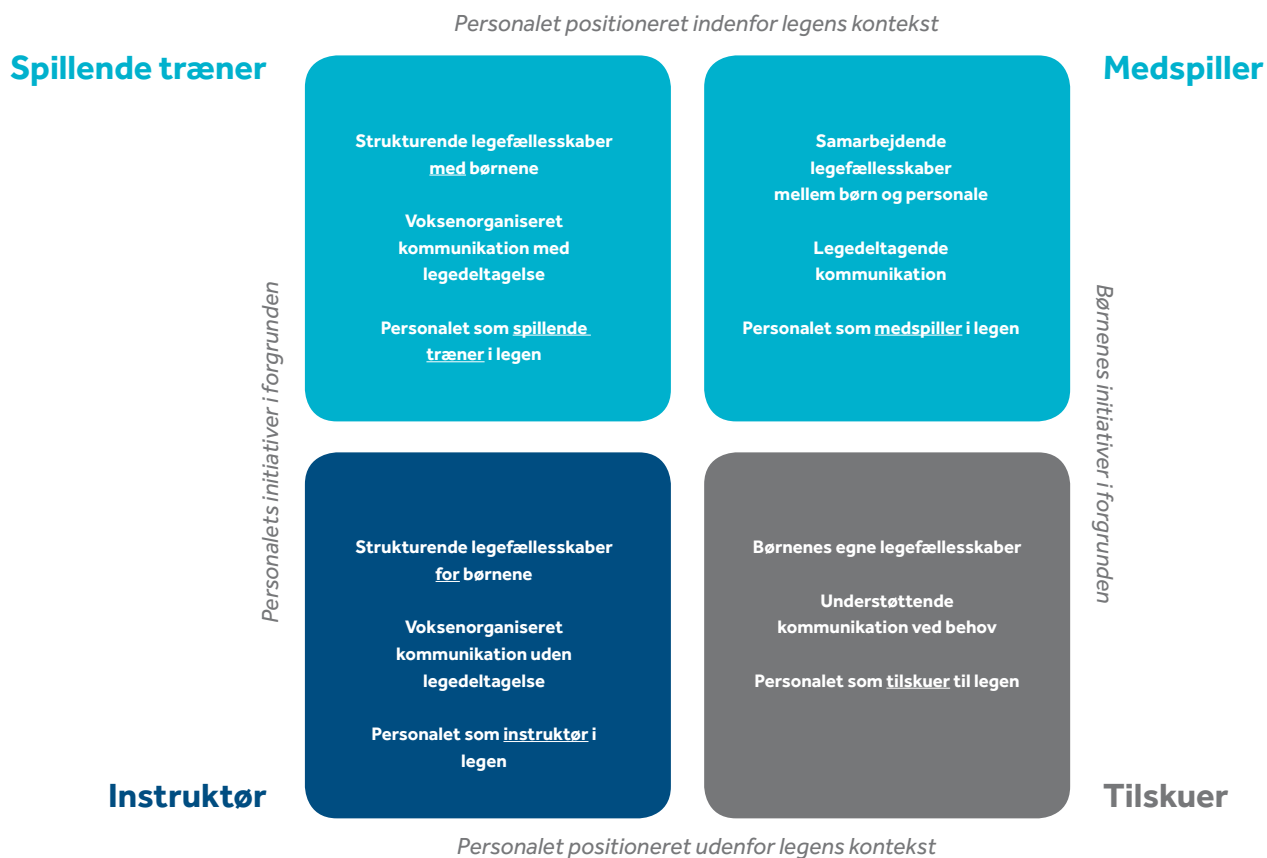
Personalet positioneret indenfor legens kontekst

Spillende træner

Medspiller

Strukturende legefællesskaber med børnene

Voksenorganiseret kommunikation med legedeltagelse

Personalet som spillende træner i legen

Samarbejdende legefællesskaber mellem børn og personale

Legedeltagende kommunikation

Personalet som medspiller i legen

Personalets initiativer i forgrunden

Børnenes initiativer i forgrunden

Strukturende legefællesskaber for børnene

Voksenorganiseret kommunikation uden legedeltagelse

Personalet som instruktør i legen

Børnenes egne legefællesskaber

Understøttende kommunikation ved behov

Personalet som tilskuer til legen

Instruktør

Tilskuer

Personalet positioneret udenfor legens kontekst